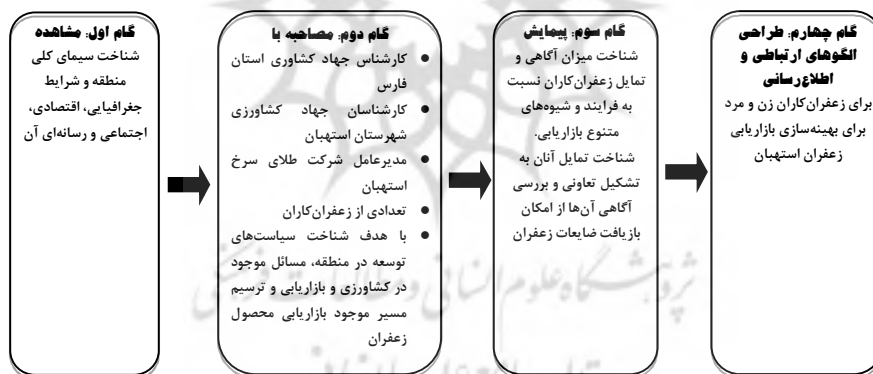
گام اول: مشاهده
شناخت سیمای کلی منطقه و شرایط جغرافیایی، اقتصادی، اجتماعی و رسانه‌ای آن

گام دوم: مصاحبه با
● کارشناس جهاد کشاورزی استان فارس
● کارشناسان جهاد کشاورزی شهرستان استهبان
● مدیرعامل شرکت طلای سرخ استهبان
● تعدادی از زعفران‌کاران
● با هدف شناخت سیاست‌های توسعه در منطقه، مسائل موجود در کشاورزی و بازاریابی و ترسیم مسیر موجود بازاریابی محصول زعفران

گام سوم: پیمایش
شناخت میزان آگاهی و تمایل زعفران‌کاران نسبت به فرایند و شیوه‌های متنوع بازاریابی.
شناخت تمایل آنان به تشکیل تعاونی و بررسی آگاهی آن‌ها از امکان بازیافت ضایعات زعفران

گام چهارم: طراحی الگوهای ارتباطی و اطلاع‌رسانی
برای زعفران‌کاران زن و مرد برای بهینه‌سازی بازاریابی زعفران استهبان